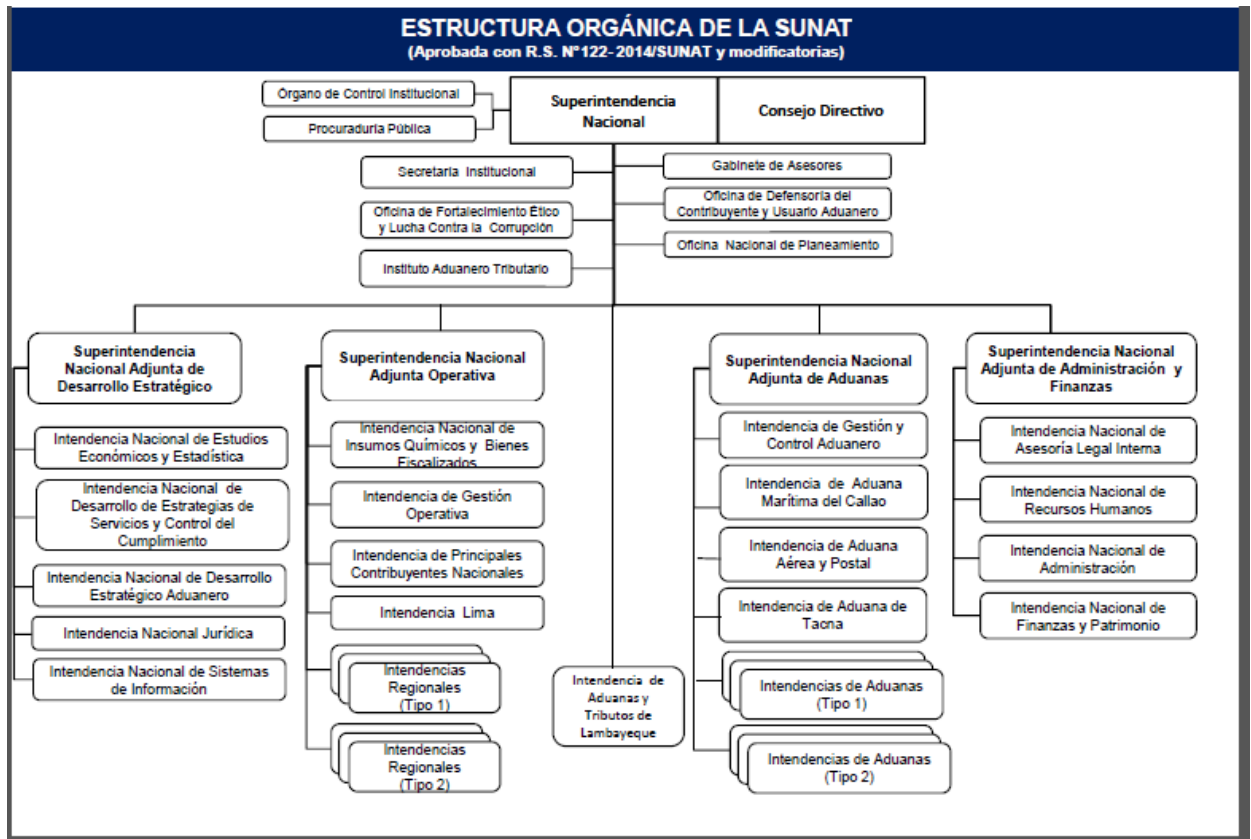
ESTRUCTURA ORGÁNICA DE LA SUNAT
(Aprobada con R.S. N°122-2014/SUNAT y modificatorias)

Organo de Control Institucional

Procuraduría Pública

Superintendencia Nacional

Consejo Directivo

Secretaría Institucional

Oficina de Fortalecimiento Ético y Lucha Contra la Corrupción

Instituto Aduanero Tributario

Gabinete de Asesores

Oficina de Defensoría del Contribuyente y Usuario Aduanero

Oficina Nacional de Planeamiento

Superintendencia Nacional Adjunta de Desarrollo Estratégico

Intendencia Nacional de Estudios Económicos y Estadística

Intendencia Nacional de Desarrollo de Estrategias de Servicios y Control del Cumplimiento

Intendencia Nacional de Desarrollo Estratégico Aduanero

Intendencia Nacional Jurídica

Intendencia Nacional de Sistemas de Información

Superintendencia Nacional Adjunta Operativa

Intendencia Nacional de Insumos Químicos y Bienes Fiscalizados

Intendencia de Gestión Operativa

Intendencia de Principales Contribuyentes Nacionales

Intendencia Lima

Intendencias Regionales (Tipo 1)

Intendencias Regionales (Tipo 2)

Intendencia de Aduanas y Tributos de Lambayeque

Superintendencia Nacional Adjunta de Aduanas

Intendencia de Gestión y Control Aduanero

Intendencia de Aduana Marítima del Callao

Intendencia de Aduana Aérea y Postal

Intendencia de Aduana de Tacna

Intendencias de Aduanas (Tipo 1)

Intendencias de Aduanas (Tipo 2)

Superintendencia Nacional Adjunta de Administración y Finanzas

Intendencia Nacional de Asesoría Legal Interna

Intendencia Nacional de Recursos Humanos

Intendencia Nacional de Administración

Intendencia Nacional de Finanzas y Patrimonio